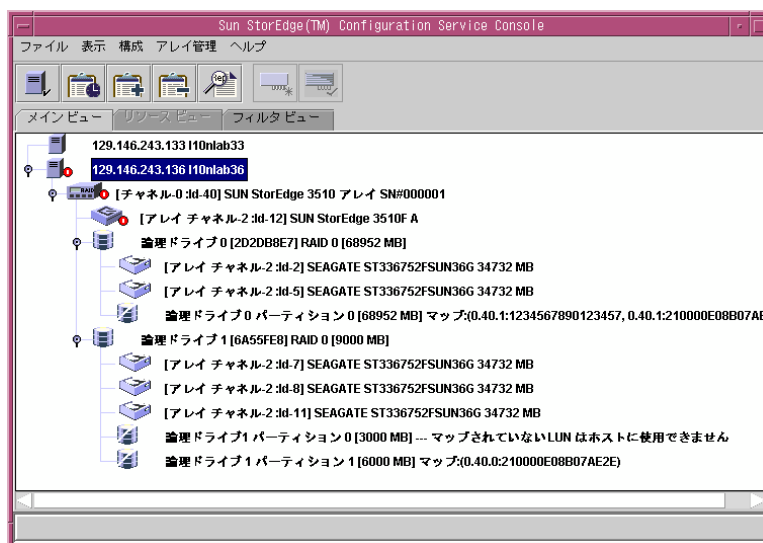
Sun StorEdge(TM) Configuration Service Console

ファイル 表示 構成 アレイ管理 ヘルプ

メインビュー リソースビュー フィルタビュー

129.146.243.133 l10nlab33

129.146.243.136 l10nlab36

[チャネル-0 :Id-40] SUN StorEdge 3510 アレイ SN#000001

[アレイ チャネル-2 :Id-12] SUN StorEdge 3510F A

論理ドライブ 0 [2D2DB8E7] RAID 0 [68952 MB]

[アレイ チャネル-2 :Id-2] SEAGATE ST336752FSUN36G 34732 MB

[アレイ チャネル-2 :Id-5] SEAGATE ST336752FSUN36G 34732 MB

論理ドライブ 0 パーティション 0 [68952 MB] マップ:(0.40.1:1234567890123457, 0.40.1:210000E08B07AE

論理ドライブ 1 [6A55FE8] RAID 0 [9000 MB]

[アレイ チャネル-2 :Id-7] SEAGATE ST336752FSUN36G 34732 MB

[アレイ チャネル-2 :Id-8] SEAGATE ST336752FSUN36G 34732 MB

[アレイ チャネル-2 :Id-11] SEAGATE ST336752FSUN36G 34732 MB

論理ドライブ 1 パーティション 0 [3000 MB] --- マップされていない LUN はホストに使用できません

論理ドライブ 1 パーティション 1 [6000 MB] マップ:(0.40.0:210000E08B07AE2E)